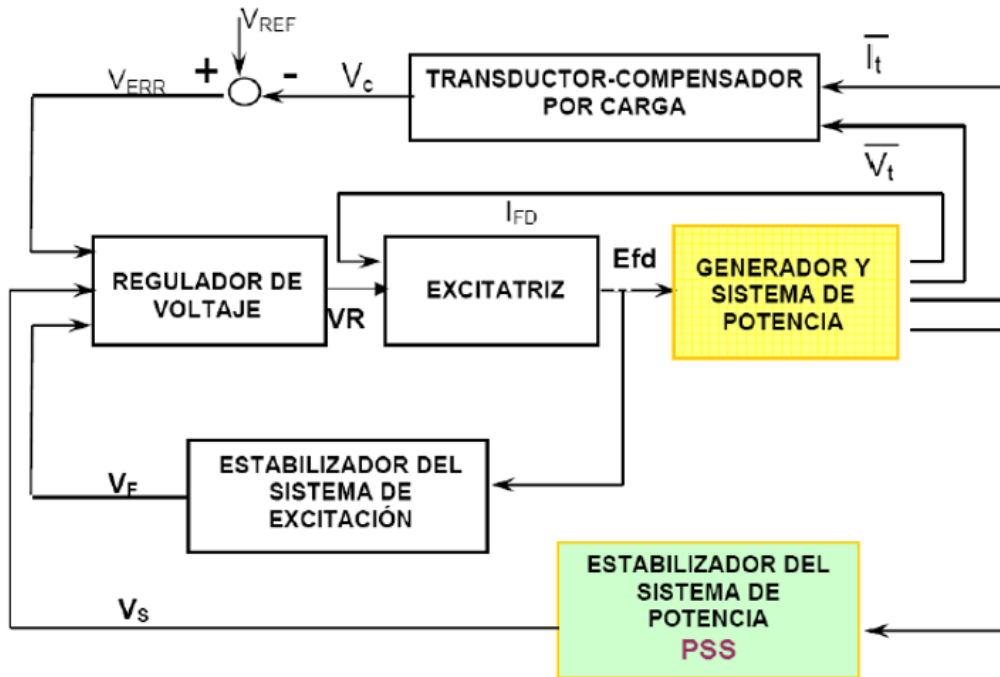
$V_{REF}$

$V_{ERR}$ + - $V_c$

TRANSDUCTOR-COMPENSADOR POR CARGA

$\overline{I_t}$

$\overline{V_t}$

$I_{FD}$

REGULADOR DE VOLTAJE

VR

EXCITATRIZ

Efd

GENERADOR Y SISTEMA DE POTENCIA

ESTABILIZADOR DEL SISTEMA DE EXCITACIÓN

$V_F$

ESTABILIZADOR DEL SISTEMA DE POTENCIA

PSS

$V_S$